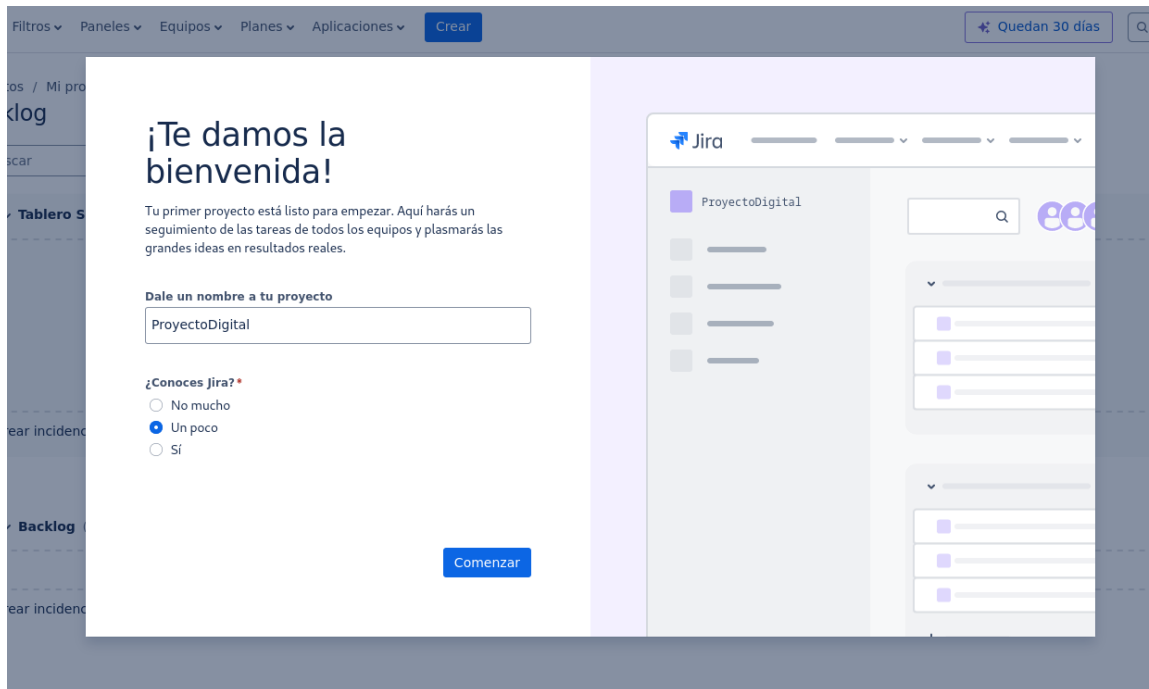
Filtros Paneles Equipos Planes Aplicaciones Crear

Quedan 30 días

tos / Mi pro
klog
scar
Tablero S
rear incidenc
Backlog
rear incidenc

¡Te damos la bienvenida!

Tu primer proyecto está listo para empezar. Aquí harás un seguimiento de las tareas de todos los equipos y plasmarás las grandes ideas en resultados reales.

Dale un nombre a tu proyecto

ProyectoDigital

¿Conoces Jira? *

No mucho
Un poco
Sí

Comenzar

Jira

ProyectoDigital